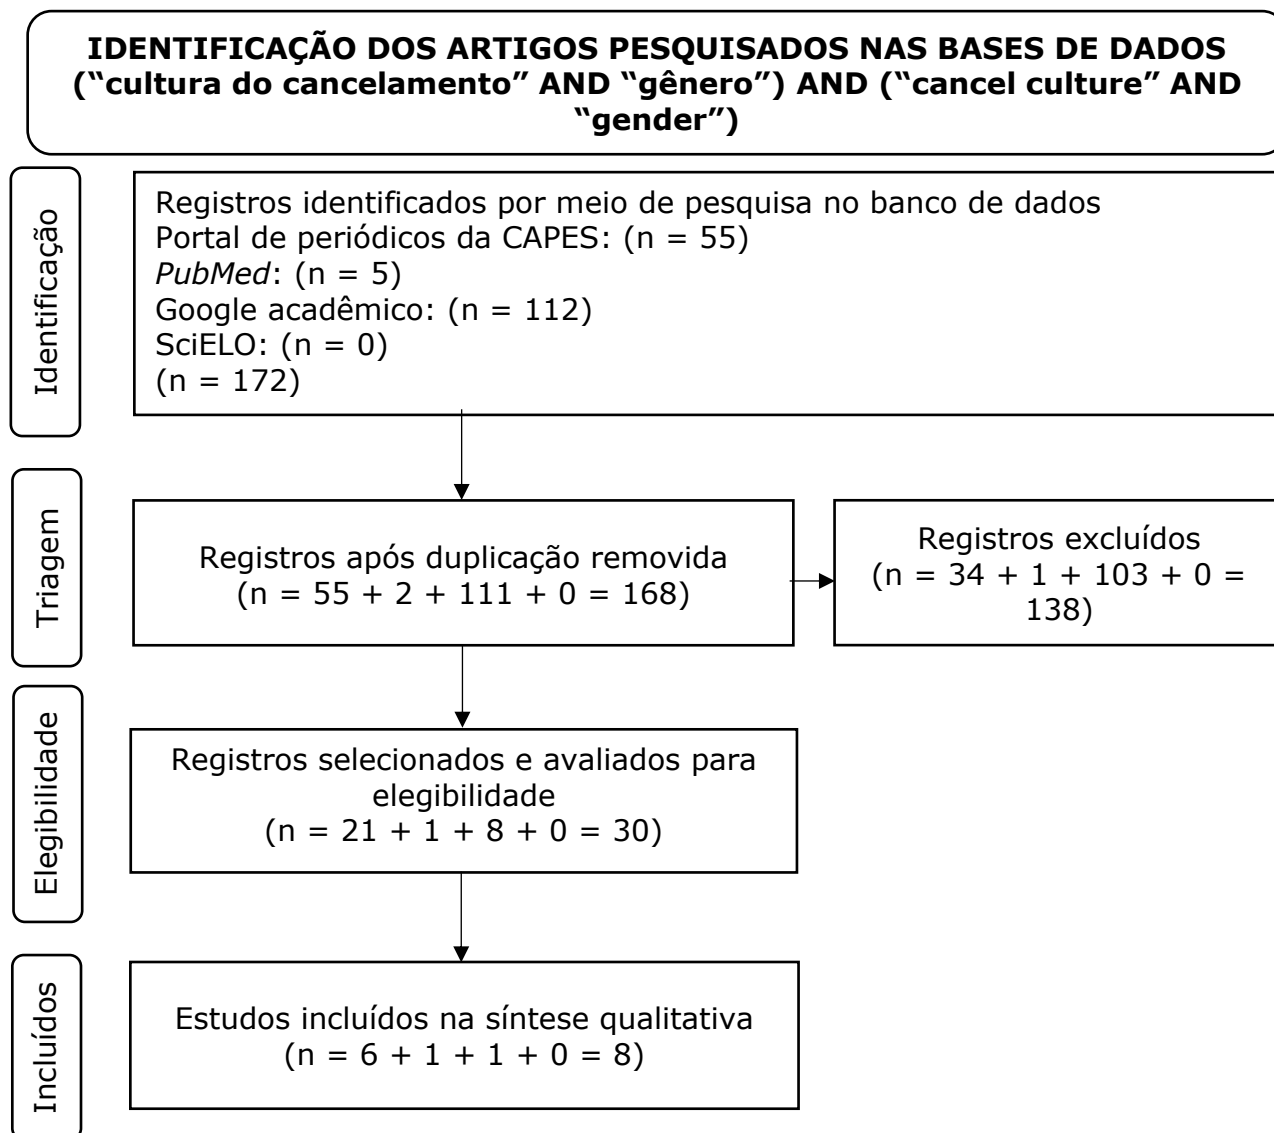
IDENTIFICAÇÃO DOS ARTIGOS PESQUISADOS NAS BASES DE DADOS ("cultura do cancelamento" AND "gênero") AND ("cancel culture" AND "gender")

Identificação

Registros identificados por meio de pesquisa no banco de dados
Portal de periódicos da CAPES: (n = 55)
PubMed: (n = 5)
Google acadêmico: (n = 112)
SciELO: (n = 0)
(n = 172)

Triagem

Registros após duplicação removida
(n = 55 + 2 + 111 + 0 = 168)

Registros excluídos
(n = 34 + 1 + 103 + 0 = 138)

Elegibilidade

Registros selecionados e avaliados para elegibilidade
(n = 21 + 1 + 8 + 0 = 30)

Incluídos

Estudos incluídos na síntese qualitativa
(n = 6 + 1 + 1 + 0 = 8)